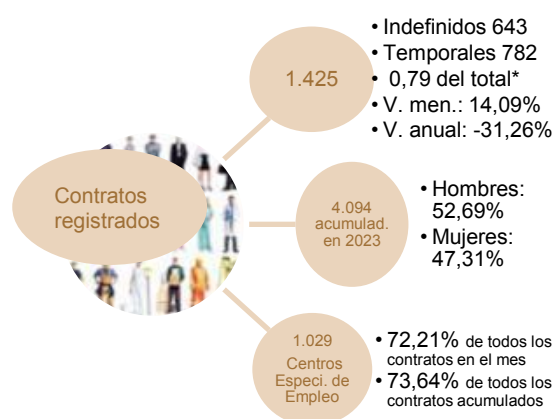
Contratos registrados

1.425

• Indefinidos 643
• Temporales 782
• 0,79 del total*
• V. men.: 14,09%
• V. anual: -31,26%

4.094 acumulad. en 2023

• Hombres: 52,69%
• Mujeres: 47,31%

1.029 Centros Especi. de Empleo

• 72,21% de todos los contratos en el mes
• 73,64% de todos los contratos acumulados